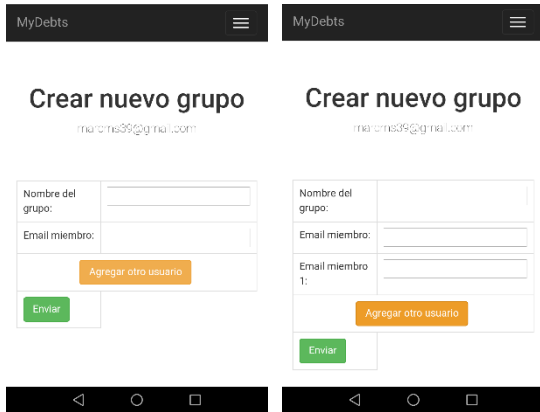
MyDebts

Crear nuevo grupo

marcms39@gmail.com

| Nombre del grupo: | |
|---|---|
| Email miembro: | |

Agregar otro usuario

Enviar

MyDebts

Crear nuevo grupo

marcms39@gmail.com

| Nombre del grupo: | |
|---|---|
| Email miembro: | |
| Email miembro 1: | |

Agregar otro usuario

Enviar